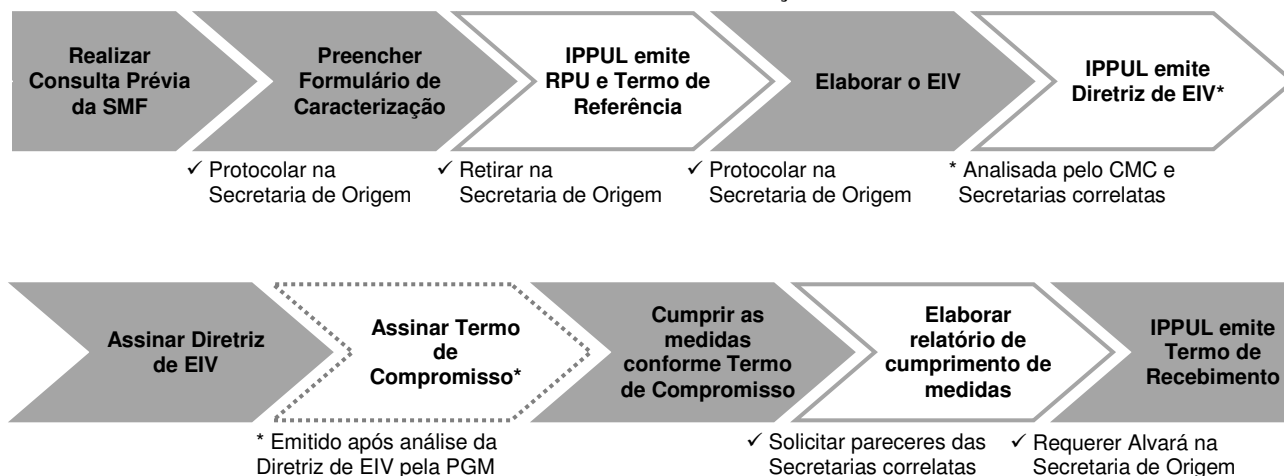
Realizar Consulta Prévia da SMF

Preencher Formulário de Caracterização

IPPUL emite RPU e Termo de Referência

Elaborar o EIV

IPPUL emite Diretriz de EIV*

✓ Protocolar na Secretaria de Origem

✓ Retirar na Secretaria de Origem

✓ Protocolar na Secretaria de Origem

* Analisada pelo CMC e Secretarias correlatas

Assinar Diretriz de EIV

Assinar Termo de Compromisso*

Cumprir as medidas conforme Termo de Compromisso

Elaborar relatório de cumprimento de medidas

IPPUL emite Termo de Recebimento

* Emitido após análise da Diretriz de EIV pela PGM

✓ Solicitar pareceres das Secretarias correlatas

✓ Requerer Alvará na Secretaria de Origem